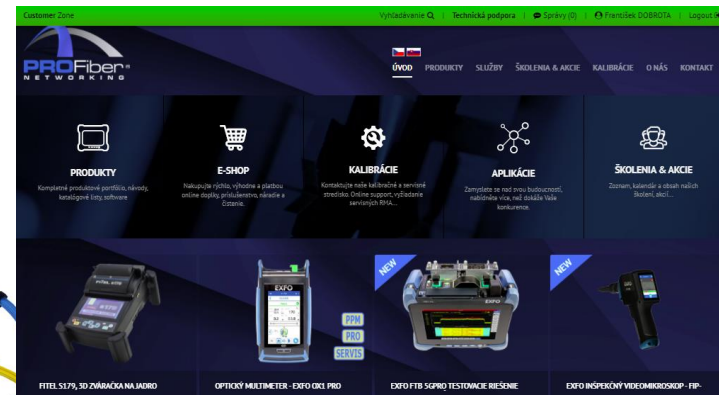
Customer Zone

Vyhľadávanie | Technická podpora | Správy (0) | František DOBROTA | Logout

PROFiber NETWORKING

ÚVOD PRODUKTY SLUŽBY ŠKOLENIA & AKCIE KALIBRÁCIE O NÁS KONTAKT

PRODUKTY
Kompletné produktové portfólio, návody, katalógové listy, software

E-SHOP
Nakupujte rýchlo, výhodne a platbou online doplky, príslušenstvo, náradie a čistenie.

KALIBRÁCIE
Kontaktujte naše kalibračné a servisné stredisko. Online support, vyžiadanie servisných RMA...

APLIKÁCIE
Zamyslate sa nad vou budoucností, nabídněte více, než dokáže Vaše konkurence.

ŠKOLENIA & AKCIE
Zoznam, kalendár a obsah našich školení, akcií...

EXFO

PPM
PRO
SERVIS

NEW

NEW

FITEL S179, 3D ZVÁRAČKA NA JADRO

OPTICKÝ MULTIMETER - EXFO OX1 PRO

EXFO FTB 5GPRO TESTOVACIE RIEŠENIE

EXFO INŠPEKČNÝ VIDEOMIKROSKOP - FIP-